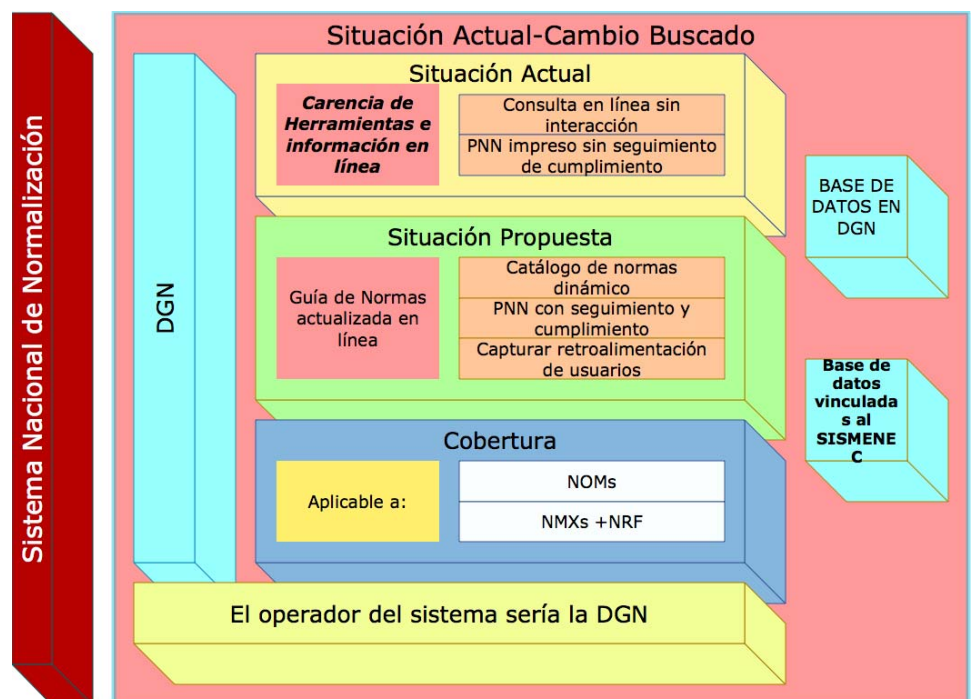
Sistema Nacional de Normalización

Situación Actual-Cambio Buscado

DGN

Situación Actual

*Carencia de Herramientas e información en línea*

Consulta en línea sin interacción

PNN impreso sin seguimiento de cumplimiento

Situación Propuesta

Guía de Normas actualizada en línea

Catálogo de normas dinámico

PNN con seguimiento y cumplimiento

Capturar retroalimentación de usuarios

Cobertura

Aplicable a:

NOMs

NMXs +NRF

El operador del sistema sería la DGN

BASE DE DATOS EN DGN

**Base de datos vinculadas al SISMENEC**